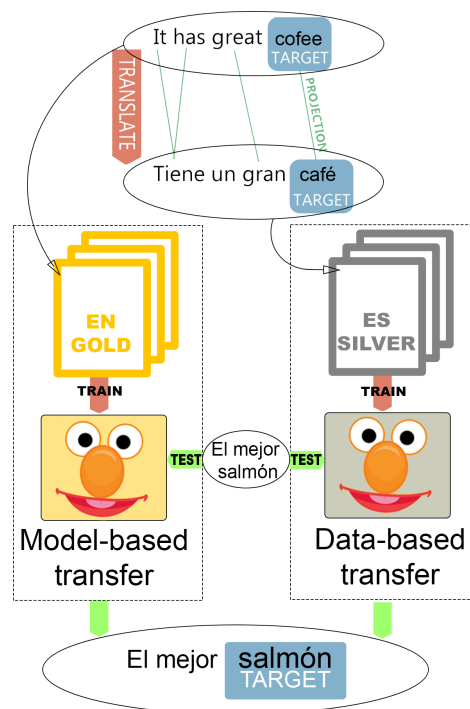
It has great cofee TARGET

TRANSLATE

PROJECTION

Tiene un gran café TARGET

EN GOLD

ES SILVER

TRAIN

TRAIN

TEST

El mejor salmón

TEST

Model-based transfer

Data-based transfer

El mejor salmón TARGET